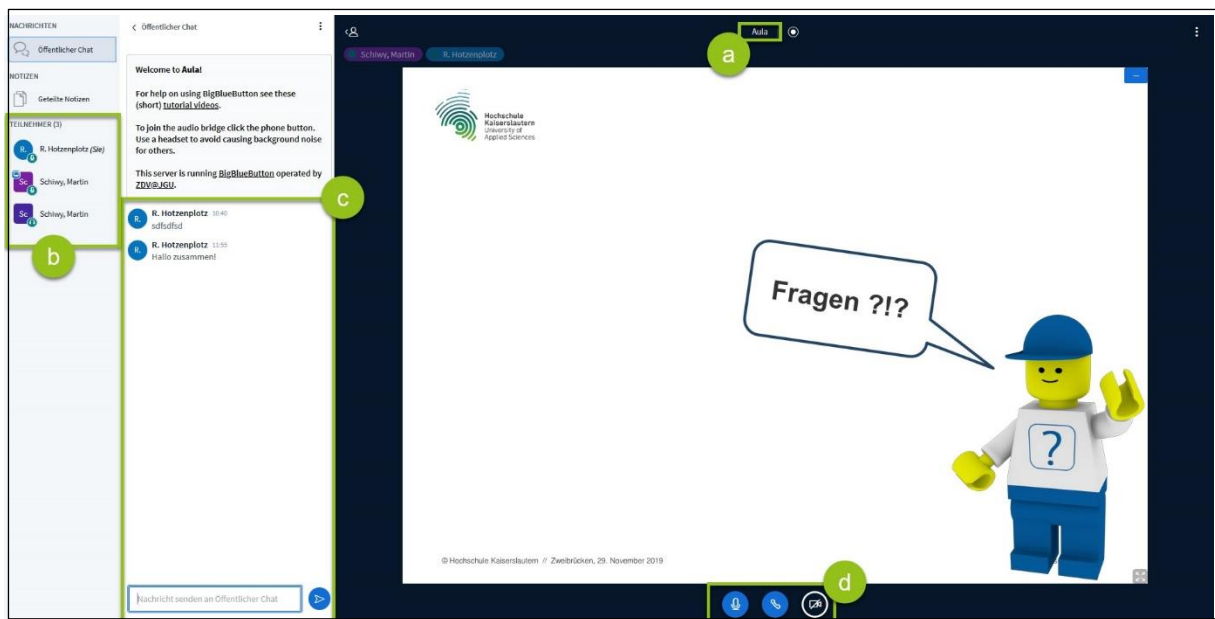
NACHRICHTEN

Öffentlicher Chat

NOTIZEN

Geteilte Notizen

TEILNEHMER (3)

R. R. Hotzenplotz (Sie)

Sc Schiwy, Martin

Sc Schiwy, Martin

b

< Öffentlicher Chat

Welcome to **Aula**!

For help on using BigBlueButton see these (short) tutorial videos.

To join the audio bridge click the phone button. Use a headset to avoid causing background noise for others.

This server is running BigBlueButton operated by ZDV@JGU.

c

R. R. Hotzenplotz 10:40
sdfsdfsd

R. R. Hotzenplotz 11:55
Hallo zusammen!

Nachricht senden an Öffentlicher Chat

Aula

a

Schiwy, Martin R. Hotzenplotz

Hochschule Kaiserslautern University of Applied Sciences

Fragen ?!?

?

© Hochschule Kaiserslautern // Zweibrücken, 29. November 2019

d